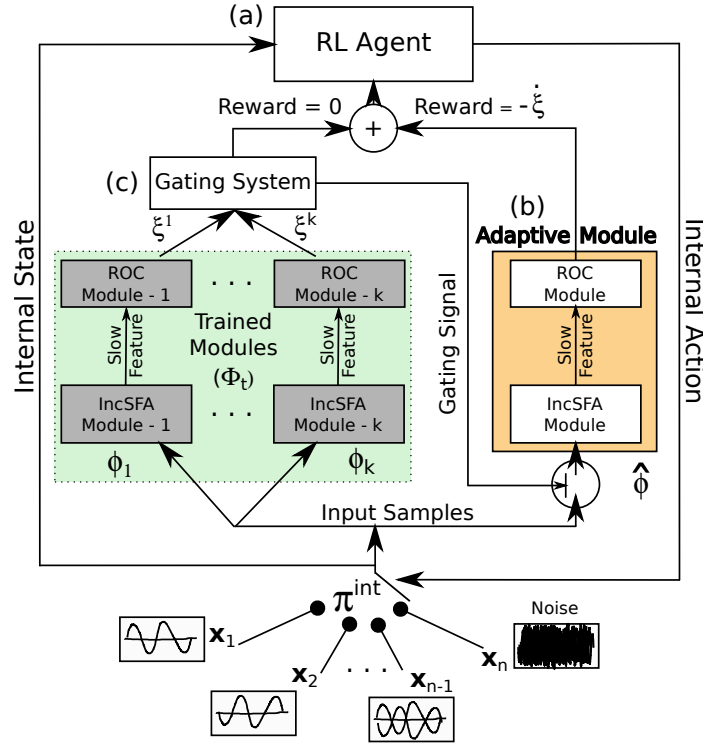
(a)

RL Agent

Reward = 0

Reward = $-\dot{\xi}$

+

(c) Gating System

(b)

Adaptive Module

$\xi^1$

$\xi^k$

Internal State

Internal Action

Gating Signal

ROC Module - 1

. . .

ROC Module - k

ROC Module

Slow Feature

Trained Modules

$(\Phi_t)$

Slow Feature

Slow Feature

IncSFA Module - 1

. . .

IncSFA Module - k

IncSFA Module

$\phi_1$

$\phi_k$

$\hat{\phi}$

Input Samples

$\pi^{int}$

Noise

$\mathbf{x}_1$

$\mathbf{x}_2$

. . .

$\mathbf{x}_{n-1}$

$\mathbf{x}_n$